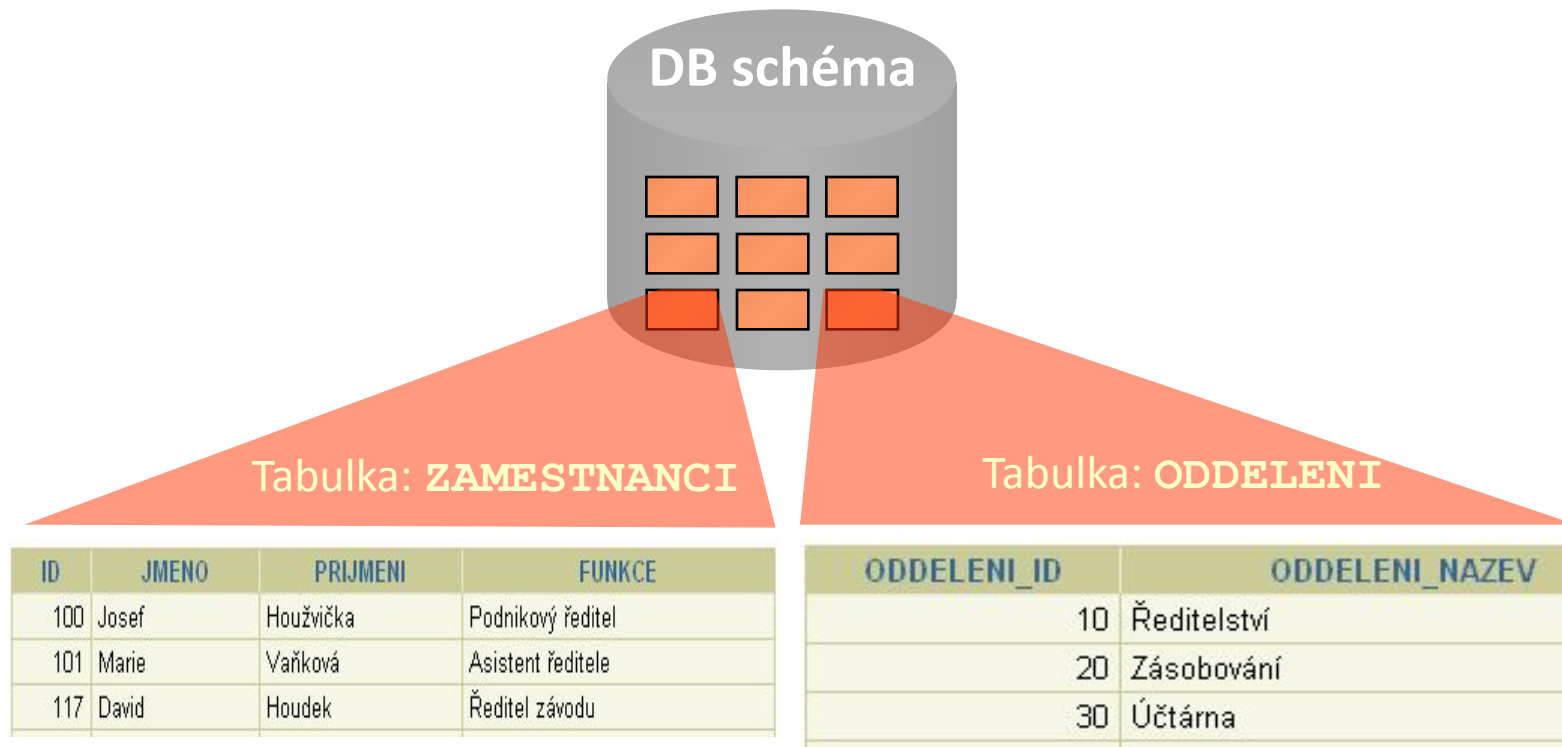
DB schéma

Tabulka: ZAMESTNANCI

| ID | JMENO | PRIJMENI | FUNKCE |
|---|---|---|---|
| 100 | Josef | Houžvička | Podnikový ředitel |
| 101 | Marie | Vaňková | Asistent ředitele |
| 117 | David | Houdek | Ředitel závodu |

Tabulka: ODDELENI

| ODDELENI_ID | ODDELENI_NAZEV |
|---|---|
| 10 | Ředitelství |
| 20 | Zásobování |
| 30 | Účtárna |